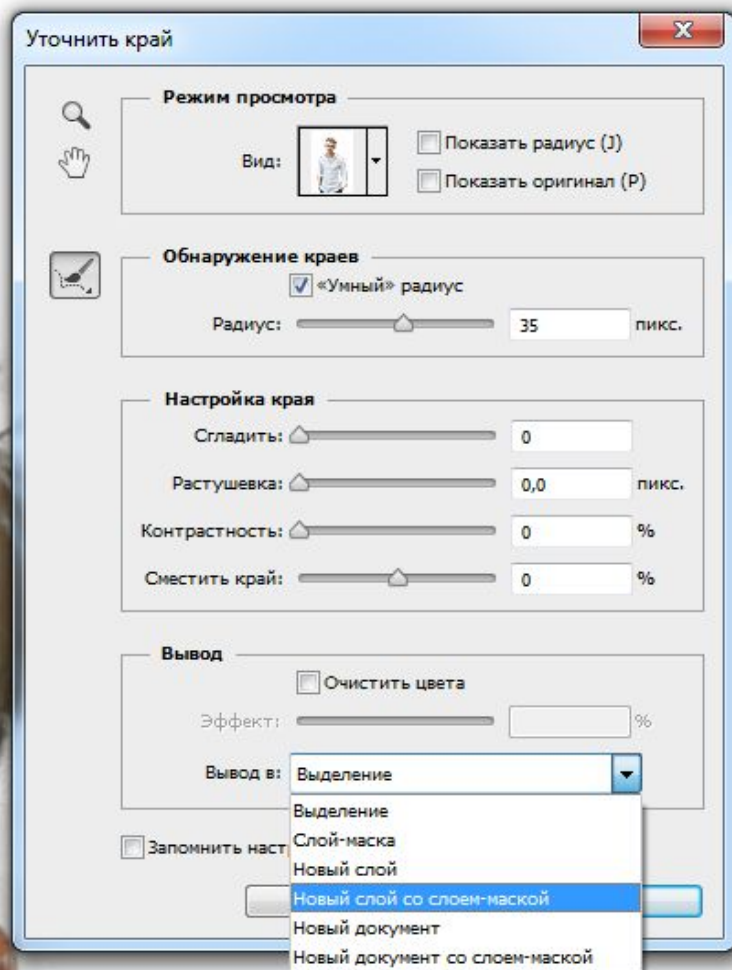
Уточнить край

X

Режим просмотра

Вид:

Показать радиус (J)

Показать оригинал (P)

Обнаружение краев

«Умный» радиус

Радиус: 35 пикс.

Настройка края

Сгладить: 0

Растушевка: 0,0 пикс.

Контрастность: 0 %

Сместить край: 0 %

Вывод

Очистить цвета

Эффект: %

Вывод в: Выделение

Выделение
Слой-маска
Новый слой
Новый слой со слоем-маской
Новый документ
Новый документ со слоем-маской

Запомнить наст